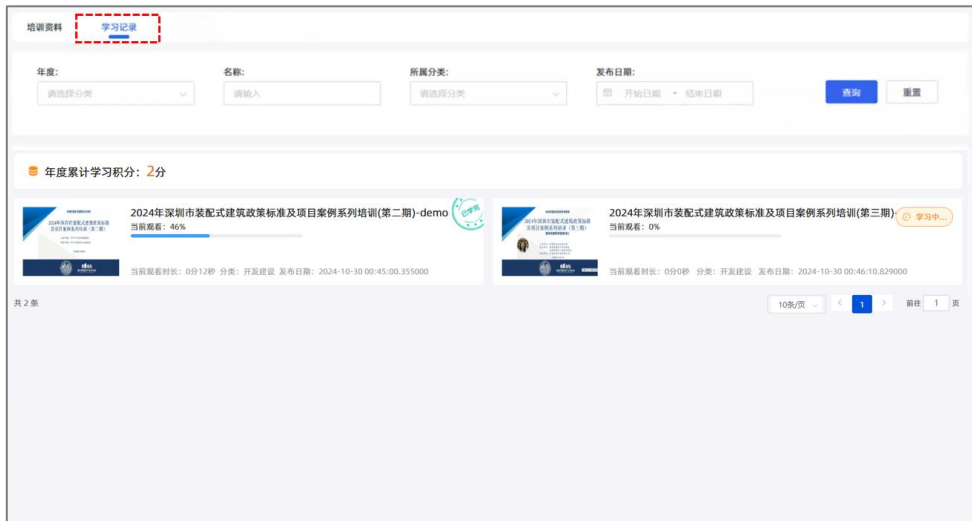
培训资料　学习记录

年度:
请选择分类

名称:
请输入

所属分类:
请选择分类

发布日期:
开始日期 - 结束日期

查询　重置

年度累计学习积分: 2分

2024年深圳市装配式建筑政策标准及项目案例系列培训(第二期)
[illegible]

2024年深圳市装配式建筑政策标准及项目案例系列培训(第二期)-demo
已学完
当前观看: 46%
当前观看时长: 0分12秒　分类: 开发建设　发布日期: 2024-10-30 00:45:00.355000

2024年深圳市装配式建筑政策标准及项目案例系列培训(第三期)
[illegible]

2024年深圳市装配式建筑政策标准及项目案例系列培训(第三期)
学习中...
当前观看: 0%
当前观看时长: 0分0秒　分类: 开发建设　发布日期: 2024-10-30 00:46:10.829000

共 2 条

10条/页　<　1　>　前往　1　页